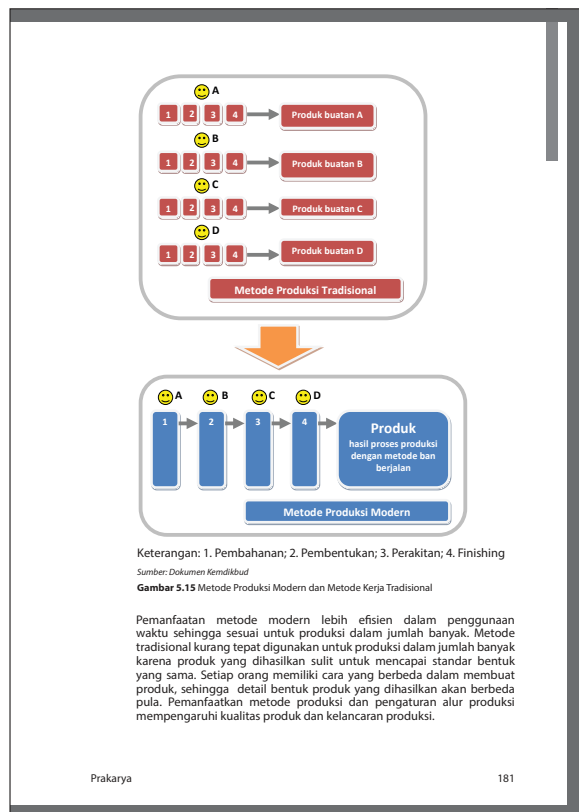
A
1 2 3 4 Produk buatan A
B
1 2 3 4 Produk buatan B
C
1 2 3 4 Produk buatan C
D
1 2 3 4 Produk buatan D
Metode Produksi Tradisional

A B C D
1 2 3 4
Produk
hasil proses produksi dengan metode ban berjalan
Metode Produksi Modern

Keterangan: 1. Pembahanan; 2. Pembentukan; 3. Perakitan; 4. Finishing

Sumber: Dokumen Kemdikbud

**Gambar 5.15** Metode Produksi Modern dan Metode Kerja Tradisional

Pemanfaatan metode modern lebih efisien dalam penggunaan waktu sehingga sesuai untuk produksi dalam jumlah banyak. Metode tradisional kurang tepat digunakan untuk produksi dalam jumlah banyak karena produk yang dihasilkan sulit untuk mencapai standar bentuk yang sama. Setiap orang memiliki cara yang berbeda dalam membuat produk, sehingga detail bentuk produk yang dihasilkan akan berbeda pula. Pemanfaatkan metode produksi dan pengaturan alur produksi mempengaruhi kualitas produk dan kelancaran produksi.

Prakarya 181